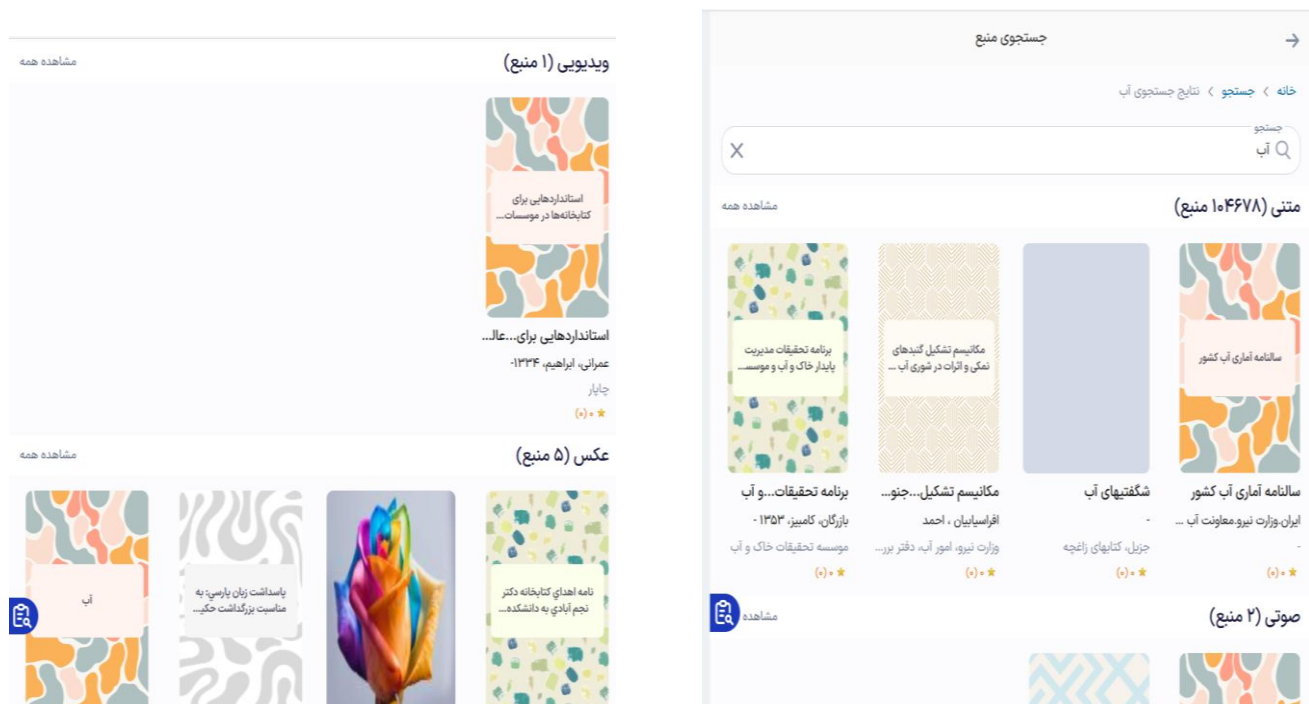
جستجوی منبع

خانه > جستجو > نتایج جستجوی آب

جستجو
آب

متنی (۱۰۴۶۷۸ منبع)
مشاهده همه

سالنامه آماری آب کشور
سالنامه آماری آب کشور
ایران.وزارت نیرو.معاونت آب ...
-
(۰)۰ ★

شگفتیهای آب
-
جزیل، کتابهای زاغچه
(۰)۰ ★

مکانیسم تشکیل گنبدهای نمکی و اثرات در شوری آب ...
مکانیسم تشکیل...جنو...
افراسیابیان ، احمد
وزارت نیرو، امور آب، دفتر برر...
(۰)۰ ★

برنامه تحقیقات مدیریت پایدار خاک و آب و موسسه...
برنامه تحقیقات...و آب
بازرگان، کامبیز، ۱۳۵۳ -
موسسه تحقیقات خاک و آب
(۰)۰ ★

صوتی (۲ منبع)
مشاهده

ویدیویی (۱ منبع)
مشاهده همه

استانداردهایی برای کتابخانه‌ها در موسسات...
استانداردهایی برای...عال...
عمرانی، ابراهیم، ۱۳۳۴-
چاپار
(۰)۰ ★

عکس (۵ منبع)
مشاهده همه

نامه اهدای کتابخانه دکتر نجم آبادی به دانشکده...

پاسداشت زبان پارسی: به مناسبت بزرگداشت حکی...

آب